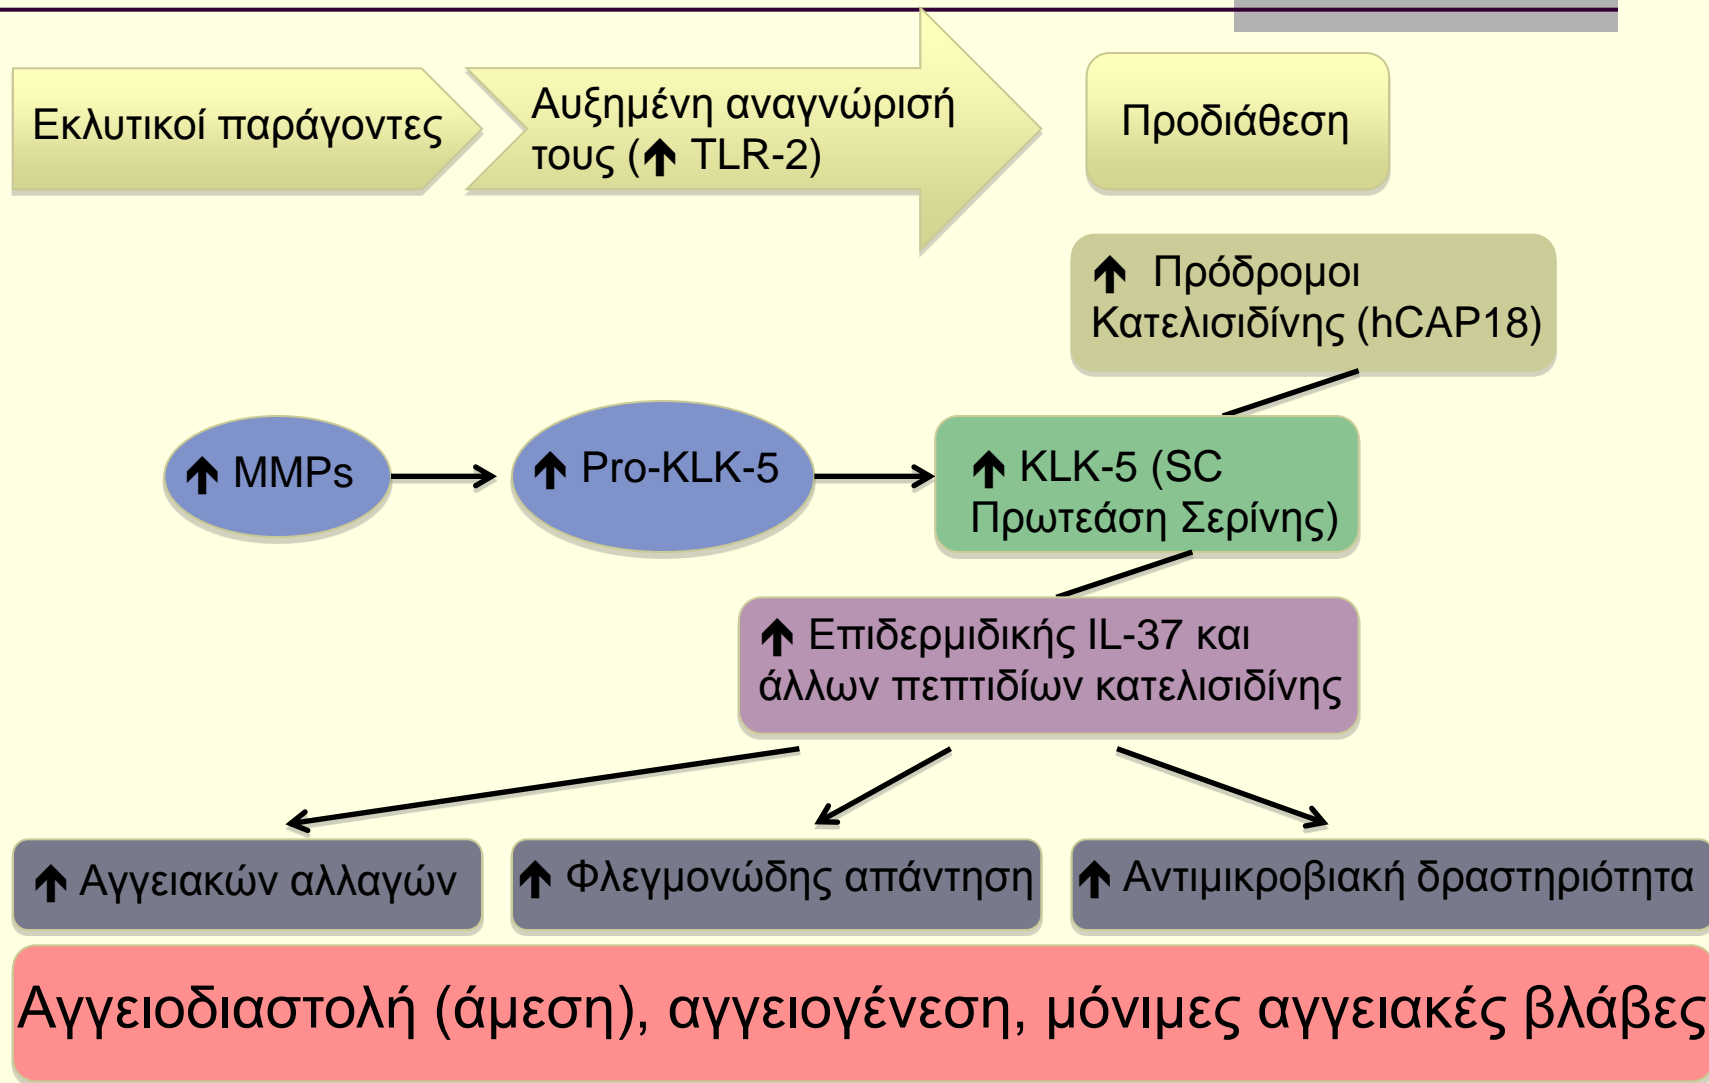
Εκλυτικοί παράγοντες

Αυξημένη αναγνώρισή τους (↑ TLR-2)

Προδιάθεση

↑ Πρόδρομοι Κατελισιδίνης (hCAP18)

↑ MMPs

↑ Pro-KLK-5

↑ KLK-5 (SC Πρωτεάση Σερίνης)

↑ Επιδερμιδικής IL-37 και άλλων πεπτιδίων κατελισιδίνης

↑ Αγγειακών αλλαγών

↑ Φλεγμονώδης απάντηση

↑ Αντιμικροβιακή δραστηριότητα

Αγγειοδιαστολή (άμεση), αγγειογένεση, μόνιμες αγγειακές βλάβες